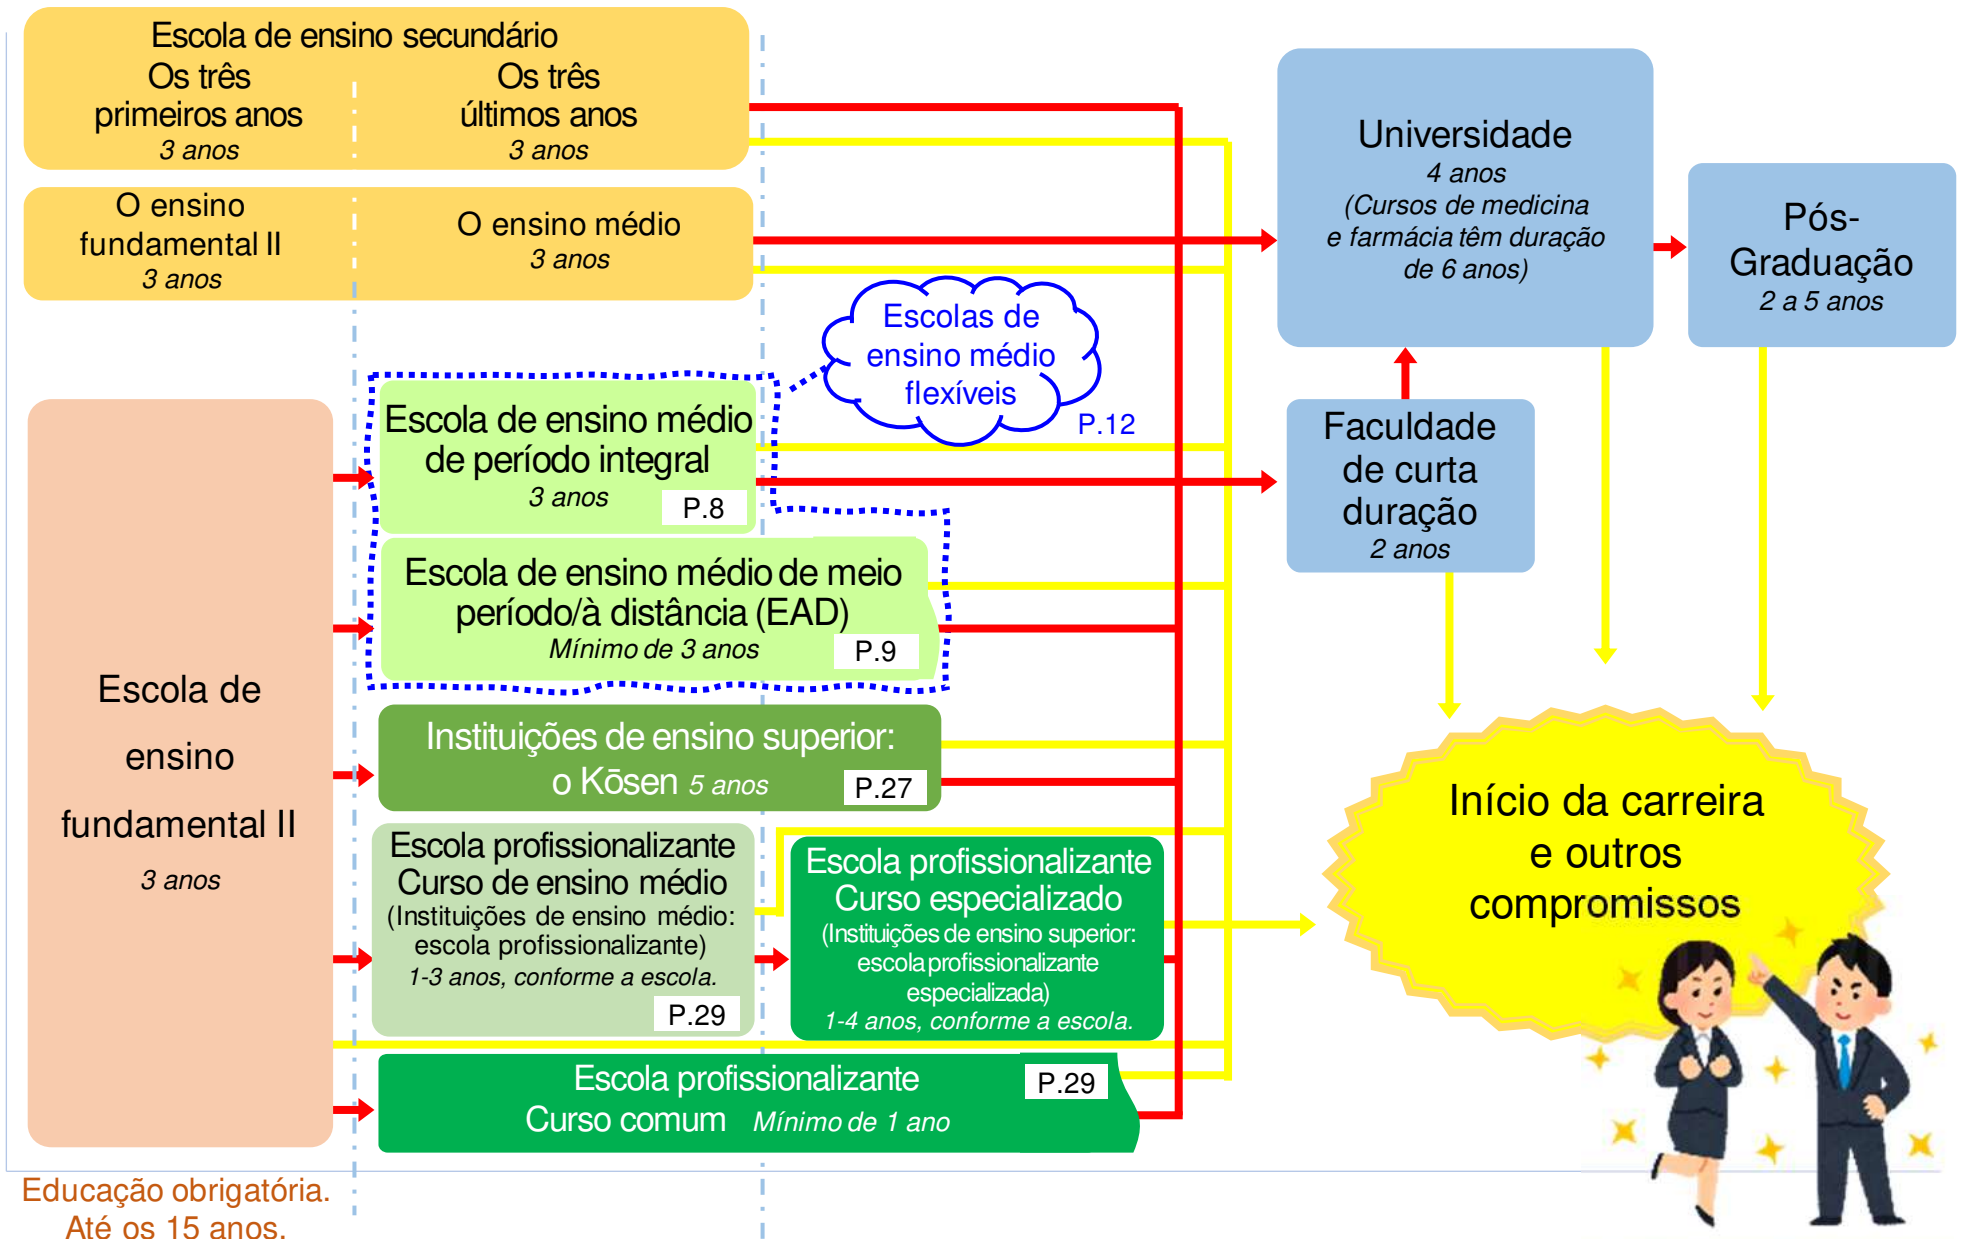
Escola de ensino secundário

Os três primeiros anos
3 anos

Os três últimos anos
3 anos

O ensino fundamental II
3 anos

O ensino médio
3 anos

Universidade
4 anos
(Cursos de medicina e farmácia têm duração de 6 anos)

Pós-Graduação
2 a 5 anos

Escolas de ensino médio flexíveis
P.12

Escola de ensino fundamental II
3 anos

Escola de ensino médio de período integral
3 anos
P.8

Faculdade de curta duração
2 anos

Escola de ensino médio de meio período/à distância (EAD)
Mínimo de 3 anos
P.9

Instituições de ensino superior: o Kōsen 5 anos
P.27

Início da carreira e outros compromissos

Escola profissionalizante Curso de ensino médio
(Instituições de ensino médio: escola profissionalizante)
1-3 anos, conforme a escola.
P.29

Escola profissionalizante Curso especializado
(Instituições de ensino superior: escola profissionalizante especializada)
1-4 anos, conforme a escola.

Escola profissionalizante Curso comum
Mínimo de 1 ano
P.29

Educação obrigatória. Até os 15 anos.